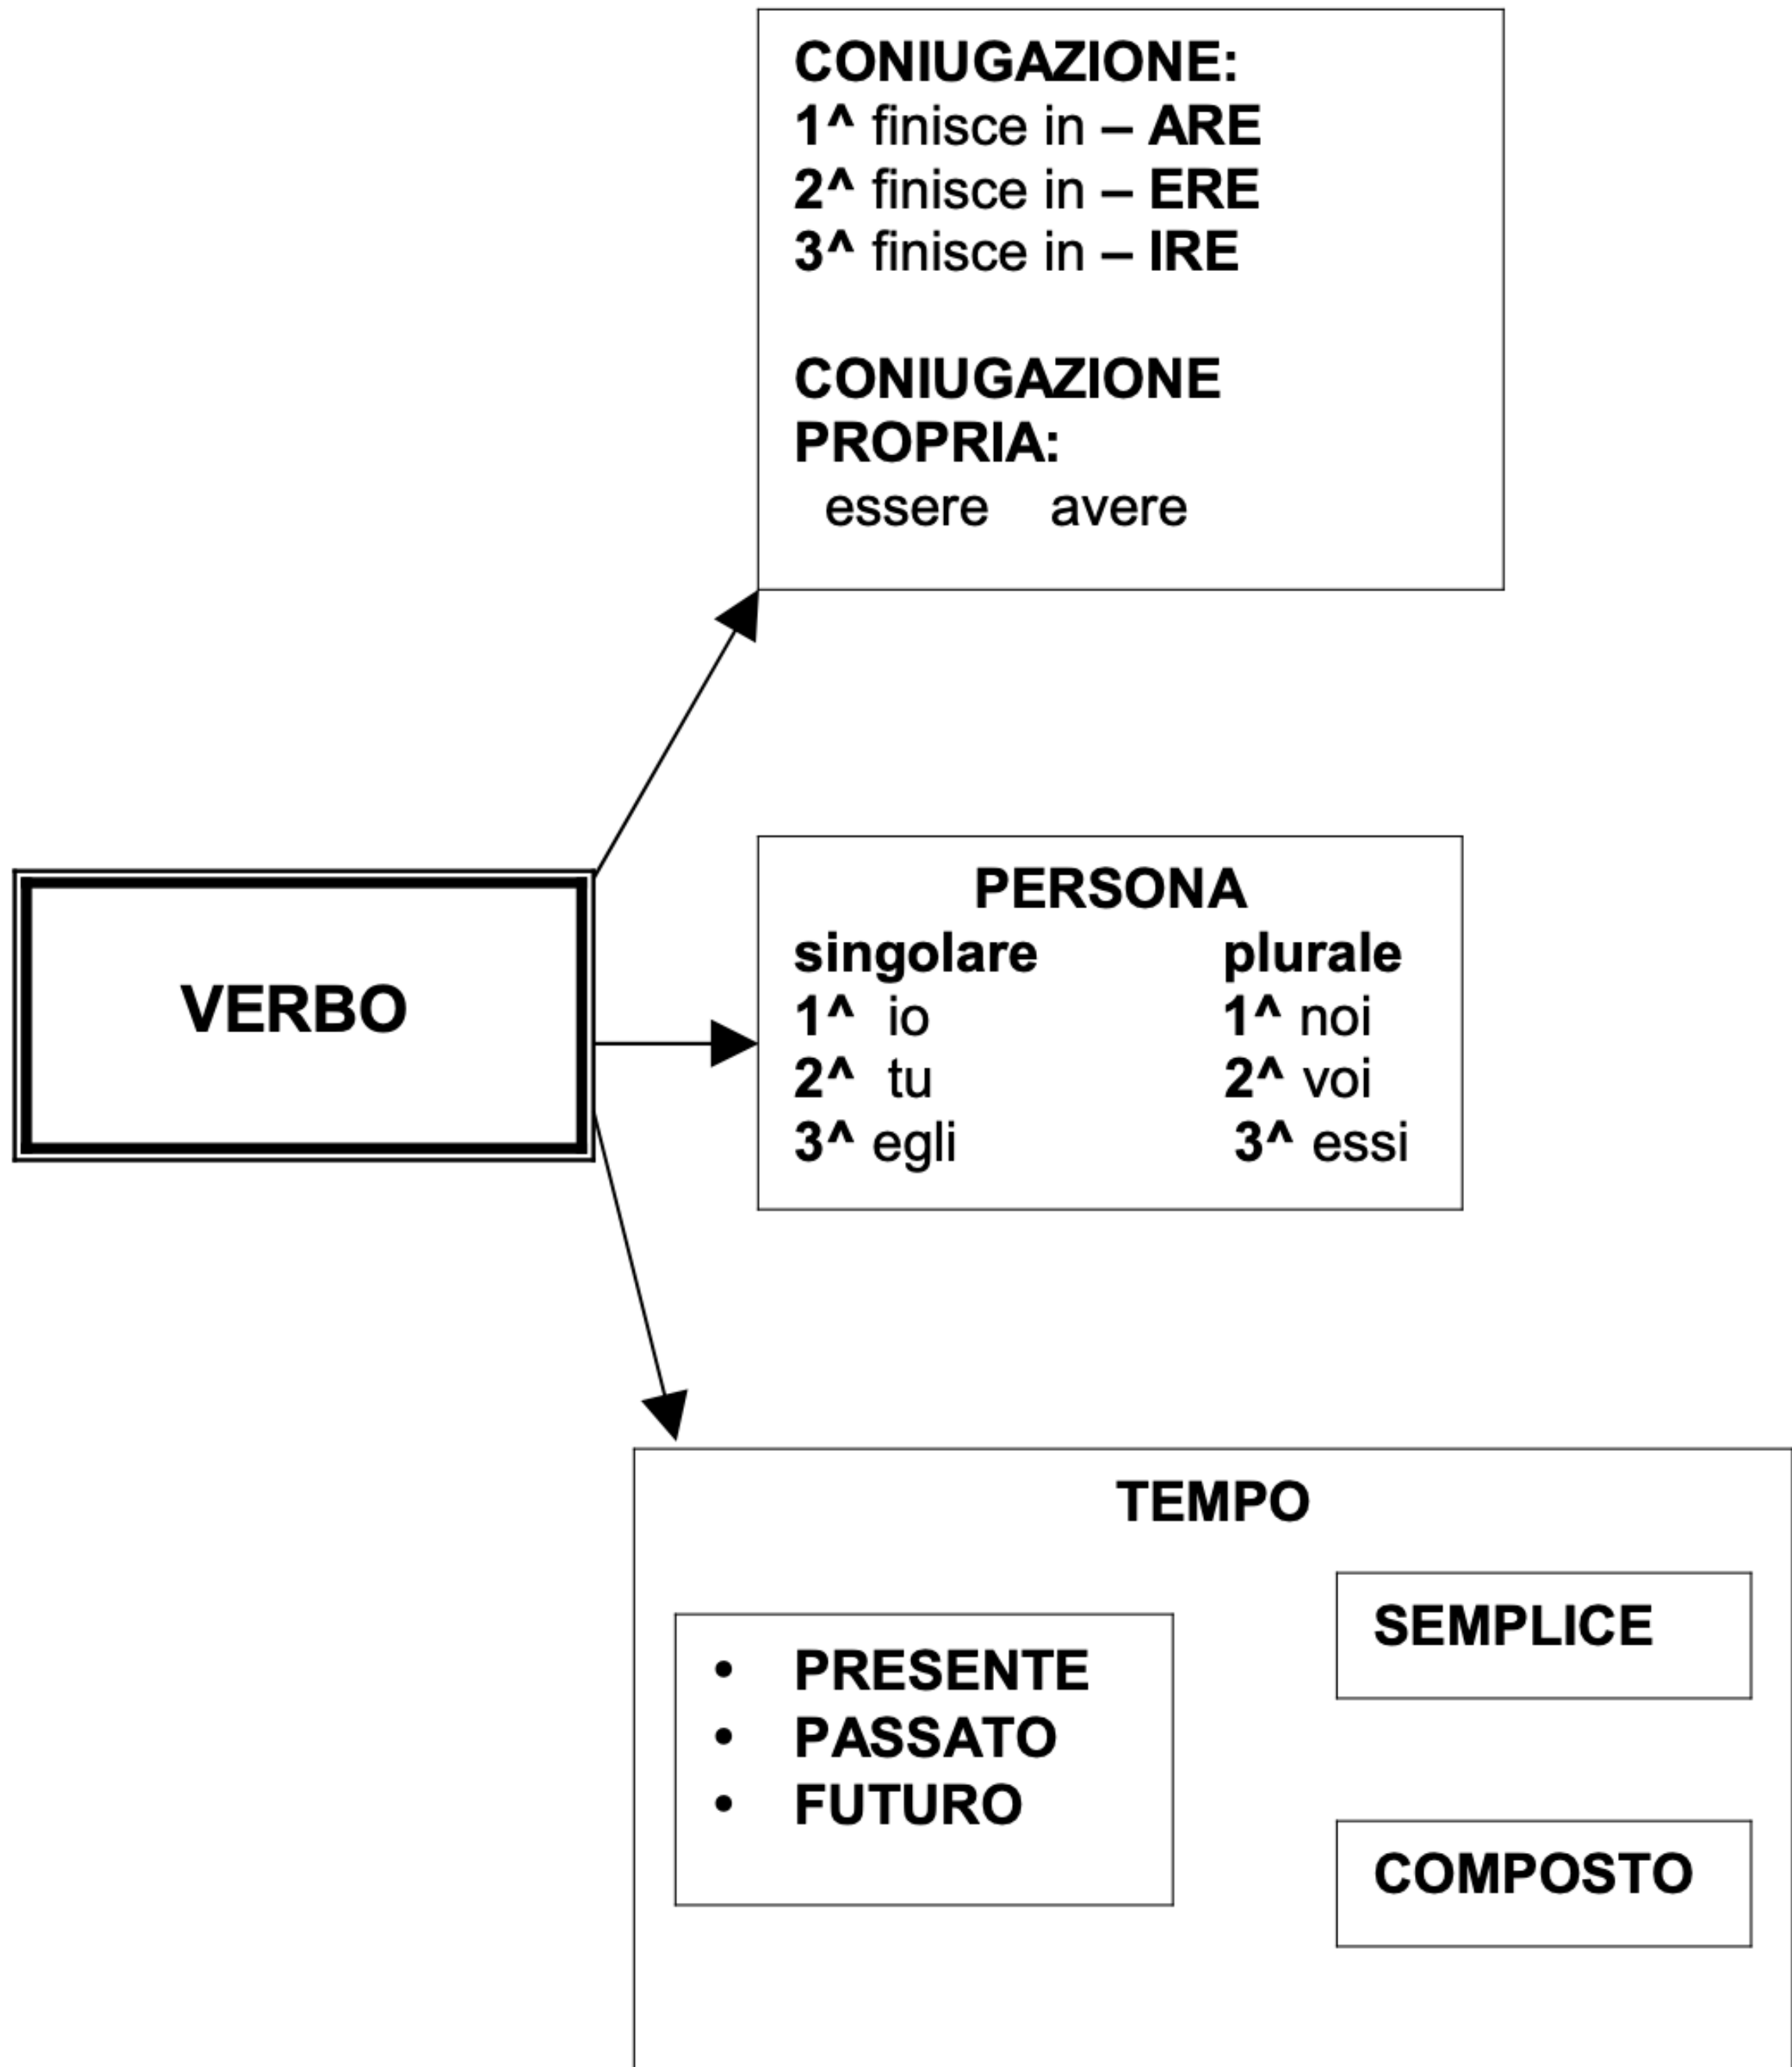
VERBO

CONIUGAZIONE:
1^ finisce in – ARE
2^ finisce in – ERE
3^ finisce in – IRE

CONIUGAZIONE PROPRIA:
essere avere

PERSONA

| singolare | plurale |
|---|---|
| 1^ io | 1^ noi |
| 2^ tu | 2^ voi |
| 3^ egli | 3^ essi |

TEMPO

• PRESENTE
• PASSATO
• FUTURO

SEMPLICE

COMPOSTO